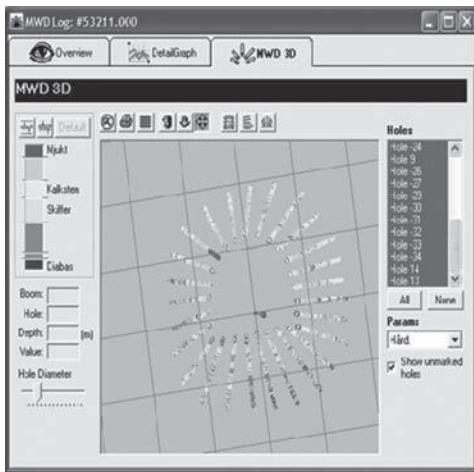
MWD Log: #53211.000

Overview

DetailGraph

MWD 3D

MWD 3D

Default

Mjukt

Kalksten

Skiffer

Diabas

Boom:

Hole:

Depth: [m]

Value:

Hole Diameter

Holes

Hole 24
Hole 9
Hole 26
Hole 27
Hole 28
Hole 33
Hole 31
Hole 32
Hole 34
Hole 14
Hole 13

All

None

Params

Hård.

Show unmarked holes